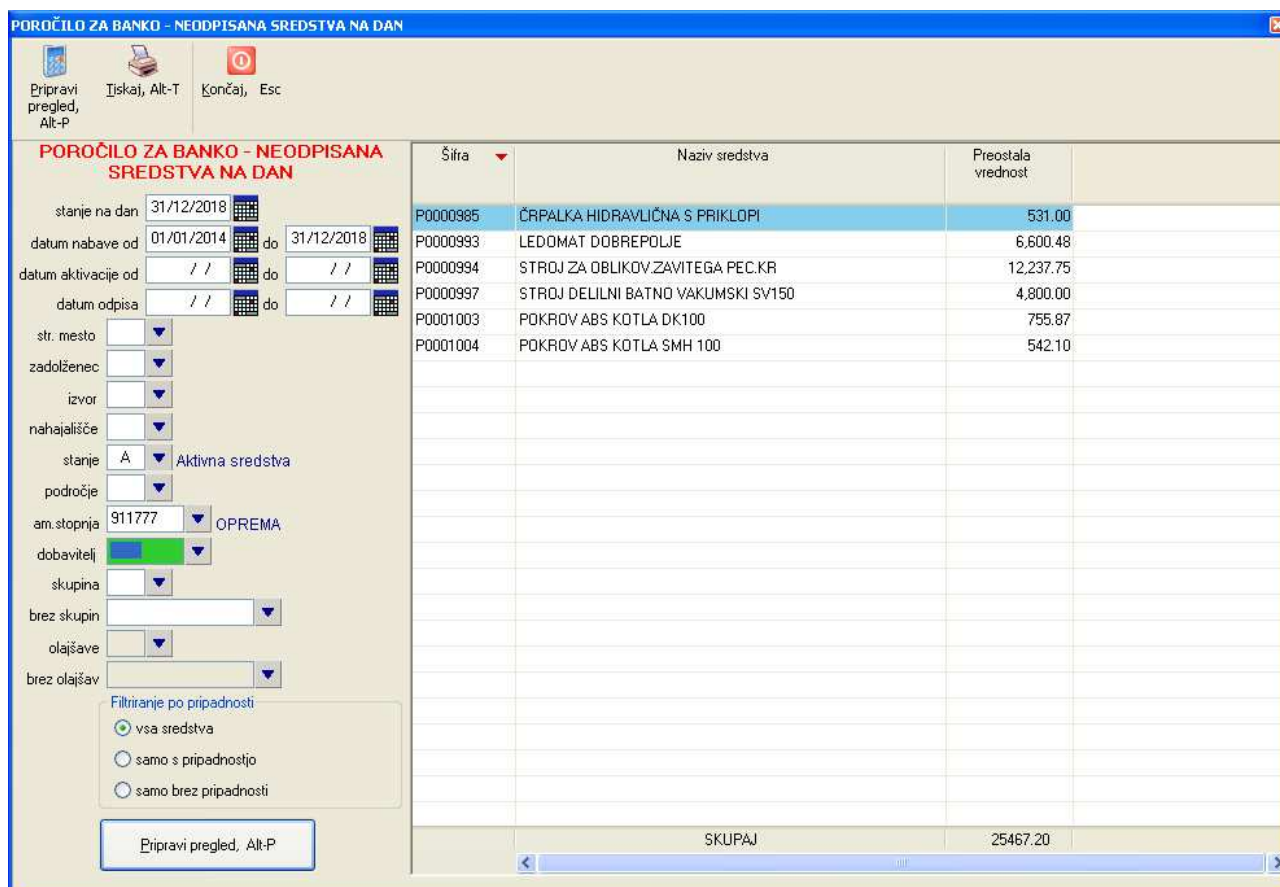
POROČILO ZA BANKO - NEODPISANA SREDSTVA NA DAN

Pripravi pregled, Alt-P
Tiskaj, Alt-T
Končaj, Esc

POROČILO ZA BANKO - NEODPISANA SREDSTVA NA DAN

stanje na dan 31/12/2018
datum nabave od 01/01/2014 do 31/12/2018
datum aktivacije od / / do / /
datum odpisa / / do / /
str. mesto
zadolženec
izvor
nahajališče
stanje A Aktivna sredstva
področje
am.stopnja 911777 OPREMA
dobavitelj
skupina
brez skupin
olajšave
brez olajšav

Filtriranje po pripadnosti
vsa sredstva
samo s pripadnostjo
samo brez pripadnosti

Pripravi pregled, Alt-P

| Šifra | Naziv sredstva | Preostala vrednost |
|---|---|---|
| P0000985 | ČRPALKA HIDRAVLIČNA S PRIKLOPI | 531.00 |
| P0000993 | LEDOMAT DOBREPOLJE | 6,600.48 |
| P0000994 | STROJ ZA OBLIKOV.ZAVITEGA PEC.KR | 12,237.75 |
| P0000997 | STROJ DELILNI BATNO VAKUMSKI SV150 | 4,800.00 |
| P0001003 | POKROV ABS KOTLA DK100 | 755.87 |
| P0001004 | POKROV ABS KOTLA SMH 100 | 542.10 |
| | SKUPAJ | 25467.20 |